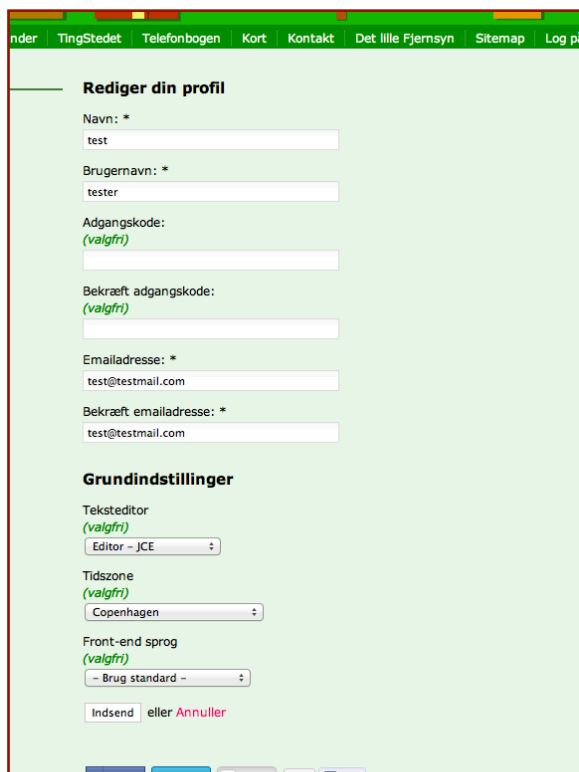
nder | TingStedet | Telefonbogen | Kort | Kontakt | Det lille Fjernsyn | Sitemap | Log på

Rediger din profil

Navn: *
test

Brugernavn: *
tester

Adgangskode:
(valgfri)

Bekræft adgangskode:
(valgfri)

Emailadresse: *
test@testmail.com

Bekræft emailadresse: *
test@testmail.com

Grundindstillinger

Teksteditor
(valgfri)
Editor – JCE

Tidszone
(valgfri)
Copenhagen

Front-end sprog
(valgfri)
– Brug standard –

Indsend eller Annuller